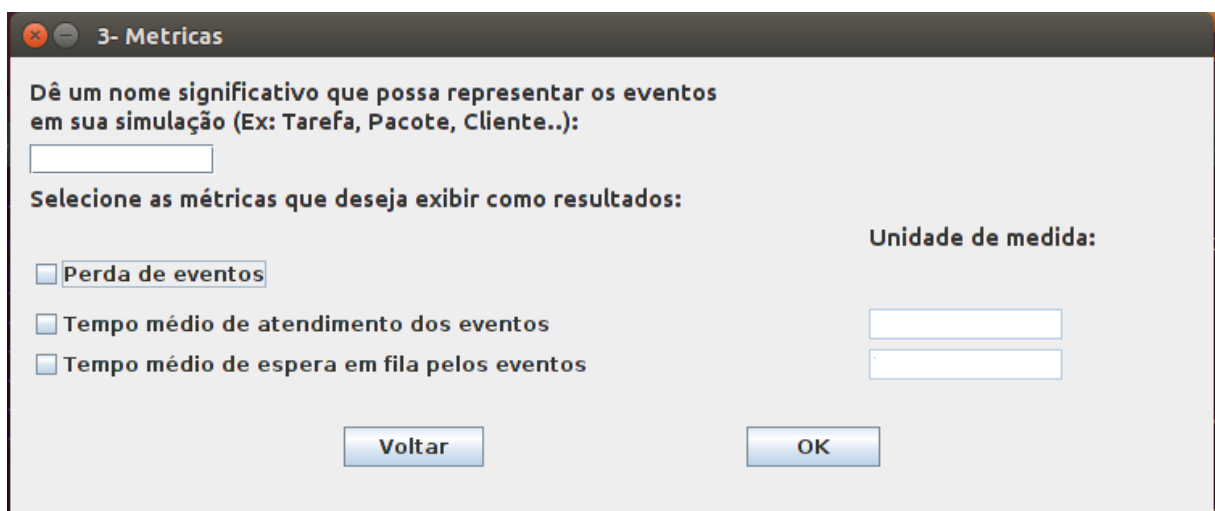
3- Metricas

Dê um nome significativo que possa representar os eventos em sua simulação (Ex: Tarefa, Pacote, Cliente..):

Selecione as métricas que deseja exibir como resultados:

Unidade de medida:

Perda de eventos

Tempo médio de atendimento dos eventos

Tempo médio de espera em fila pelos eventos

Voltar

OK